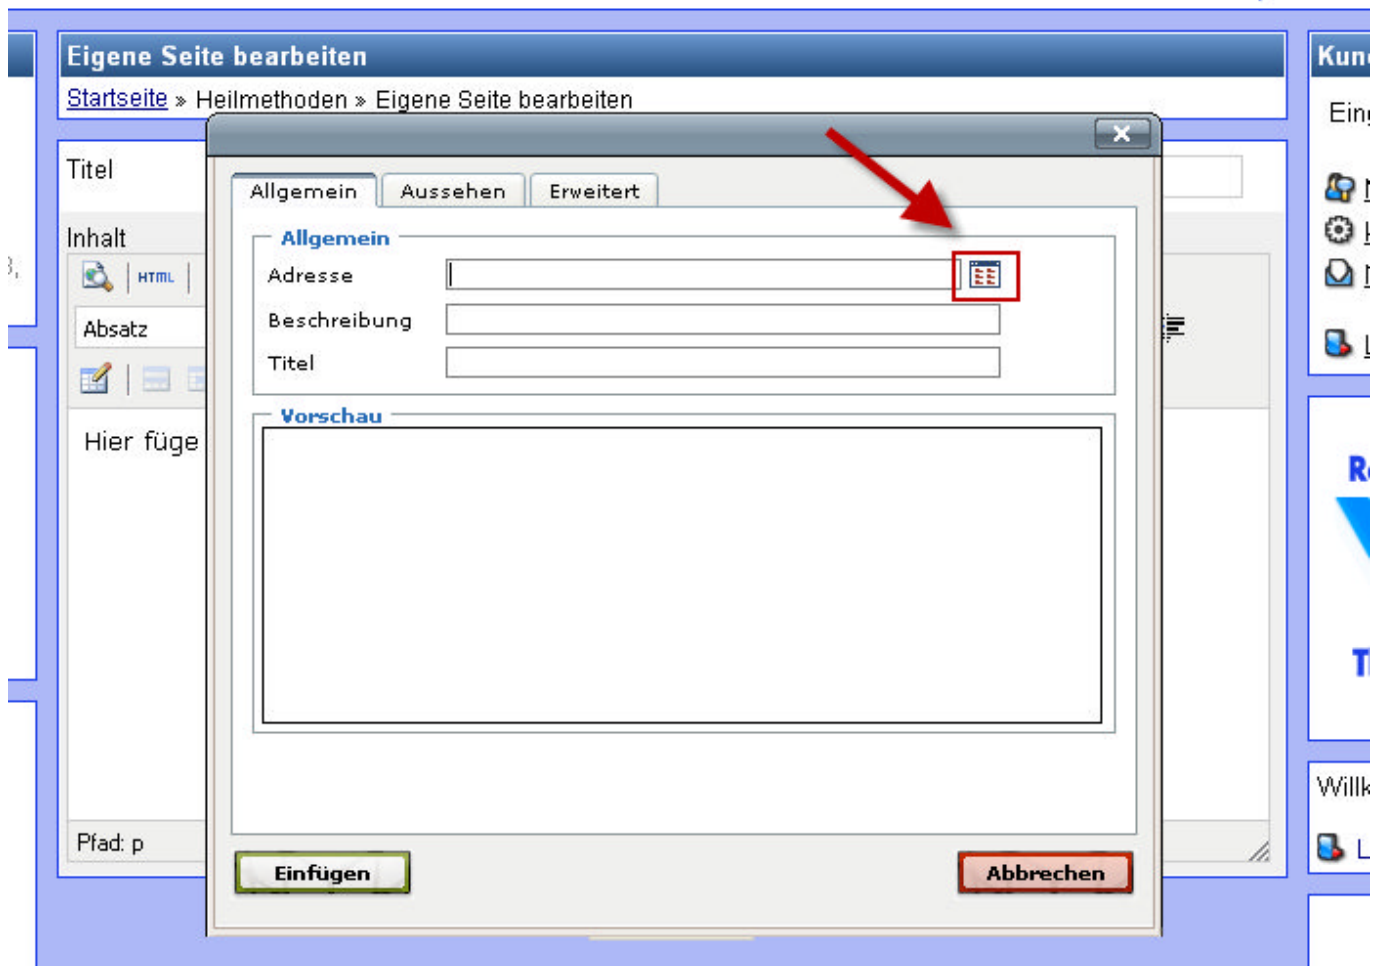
Eigene Seite bearbeiten

Startseite » Heilmethoden » Eigene Seite bearbeiten

Titel

Inhalt

HTML

Absatz

Hier füge

Pfad: p

Kun

Ein

R

T

Willk

Allgemein | Aussehen | Erweitert

Allgemein

Adresse

Beschreibung

Titel

Vorschau

Einfügen

Abbrechen